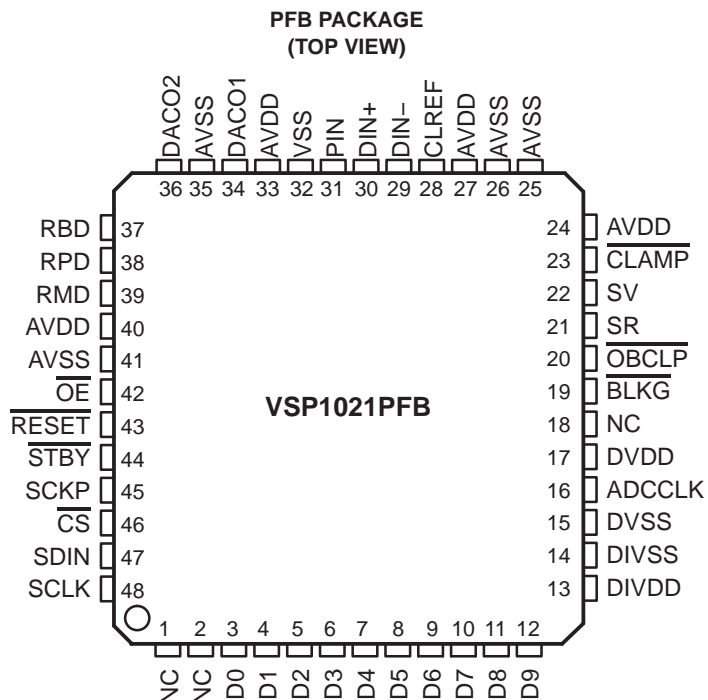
PFB PACKAGE
(TOP VIEW)

DACO2 36
AVSS 35
DACO1 34
AVDD 33
VSS 32
PIN 31
DIN+ 30
DIN– 29
CLREF 28
AVDD 27
AVSS 26
AVSS 25

RBD 37
RPD 38
RMD 39
AVDD 40
AVSS 41
$\overline{OE}$ 42
$\overline{RESET}$ 43
$\overline{STBY}$ 44
SCKP 45
$\overline{CS}$ 46
SDIN 47
SCLK 48

VSP1021PFB

24 AVDD
23 $\overline{CLAMP}$
22 SV
21 SR
20 $\overline{OBCLP}$
19 $\overline{BLKG}$
18 NC
17 DVDD
16 ADCCLK
15 DVSS
14 DIVSS
13 DIVDD

1 NC
2 NC
3 D0
4 D1
5 D2
6 D3
7 D4
8 D5
9 D6
10 D7
11 D8
12 D9